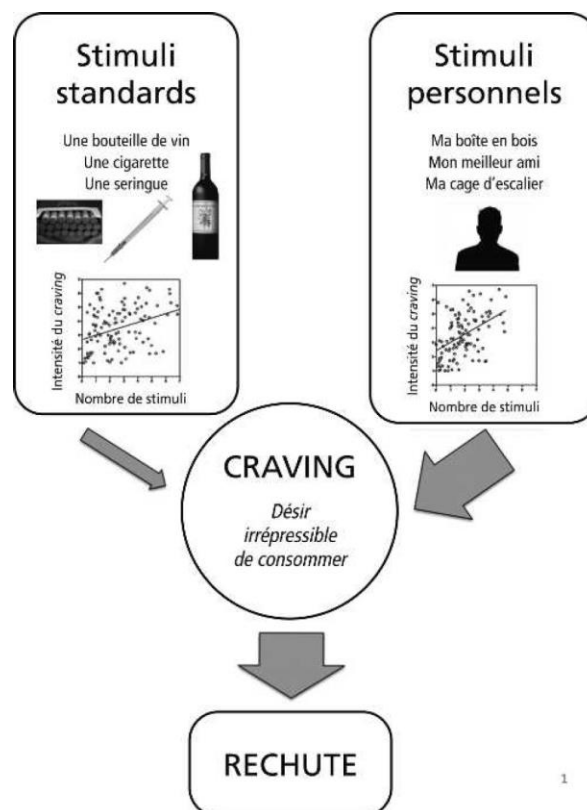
Stimuli standards

Une bouteille de vin
Une cigarette
Une seringue

Intensité du *craving*

Nombre de stimuli

Stimuli personnels

Ma boîte en bois
Mon meilleur ami
Ma cage d'escalier

Intensité du *craving*

Nombre de stimuli

CRAVING

*Désir irrépressible de consommer*

RECHUTE

1